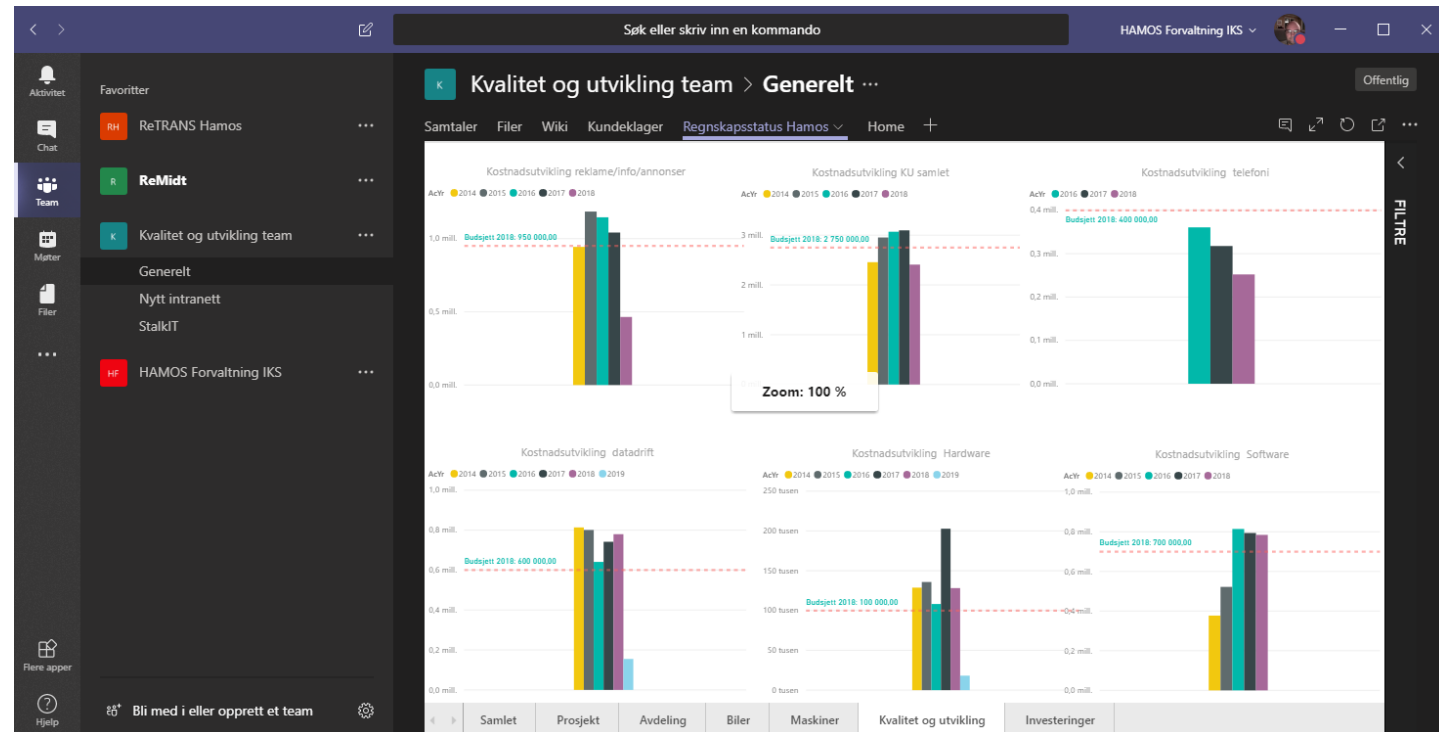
Søk eller skriv inn en kommando

HAMOS Forvaltning IKS

Aktivitet
Chat
Team
Møter
Filer
...
Flere apper
Hjelp

Favoritter

RH ReTRANS Hamos ...

R ReMidt ...

K Kvalitet og utvikling team ...

Generelt
Nytt intranett
StalkIT

HF HAMOS Forvaltning IKS ...

Bli med i eller opprett et team

K Kvalitet og utvikling team > Generelt ...

Offentlig

Samtaler Filer Wiki Kundeklager Regnskapsstatus Hamos Home +

Kostnadsutvikling reklame/info/annonser
AcYr 2014 2015 2016 2017 2018
1,0 mill.
Budsjett 2018: 950 000,00
0,5 mill.
0,0 mill.

Kostnadsutvikling KU samlet
AcYr 2014 2015 2016 2017 2018
3 mill.
Budsjett 2018: 2 750 000,00
2 mill.
1 mill.

Zoom: 100 %

Kostnadsutvikling telefoni
AcYr 2016 2017 2018
0,4 mill.
Budsjett 2018: 400 000,00
0,3 mill.
0,2 mill.
0,1 mill.
0,0 mill.

FILTRE

Kostnadsutvikling datadrift
AcYr 2014 2015 2016 2017 2018 2019
1,0 mill.
0,8 mill.
Budsjett 2018: 600 000,00
0,6 mill.
0,4 mill.
0,2 mill.
0,0 mill.

Kostnadsutvikling Hardware
AcYr 2014 2015 2016 2017 2018 2019
250 tusen
200 tusen
150 tusen
Budsjett 2018: 100 000,00
100 tusen
50 tusen
0 tusen

Kostnadsutvikling Software
AcYr 2014 2015 2016 2017 2018
1,0 mill.
0,8 mill.
Budsjett 2018: 700 000,00
0,6 mill.
0,4 mill.
0,2 mill.
0,0 mill.

Samlet Prosjekt Avdeling Biler Maskiner Kvalitet og utvikling Investeringer